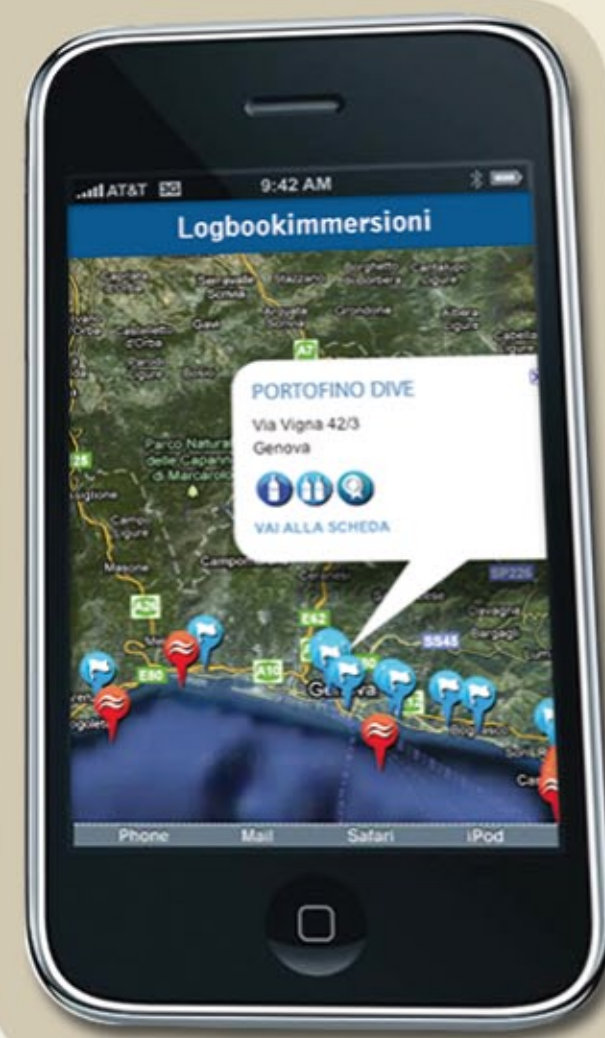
AT&T 3G 9:42 AM

Logbookimmersioni

Serravalle Scrivia
Stazzano
Borghetto di Borbera
Cantalupo Ligure
Ovada
Gavi
Arquata Scrivia
Grondona
Albera Ligure
Voltaggio
Busalla
A7
A26
Parco Naturale delle Capanne di Marcarolo
Campo Ligure
Masone
Campomorone
E62
E80
A10
A12
SP226
SS45
Genova

PORTOFINO DIVE
Via Vigna 42/3
Genova
VAI ALLA SCHEDA

Phone Mail Safari iPod